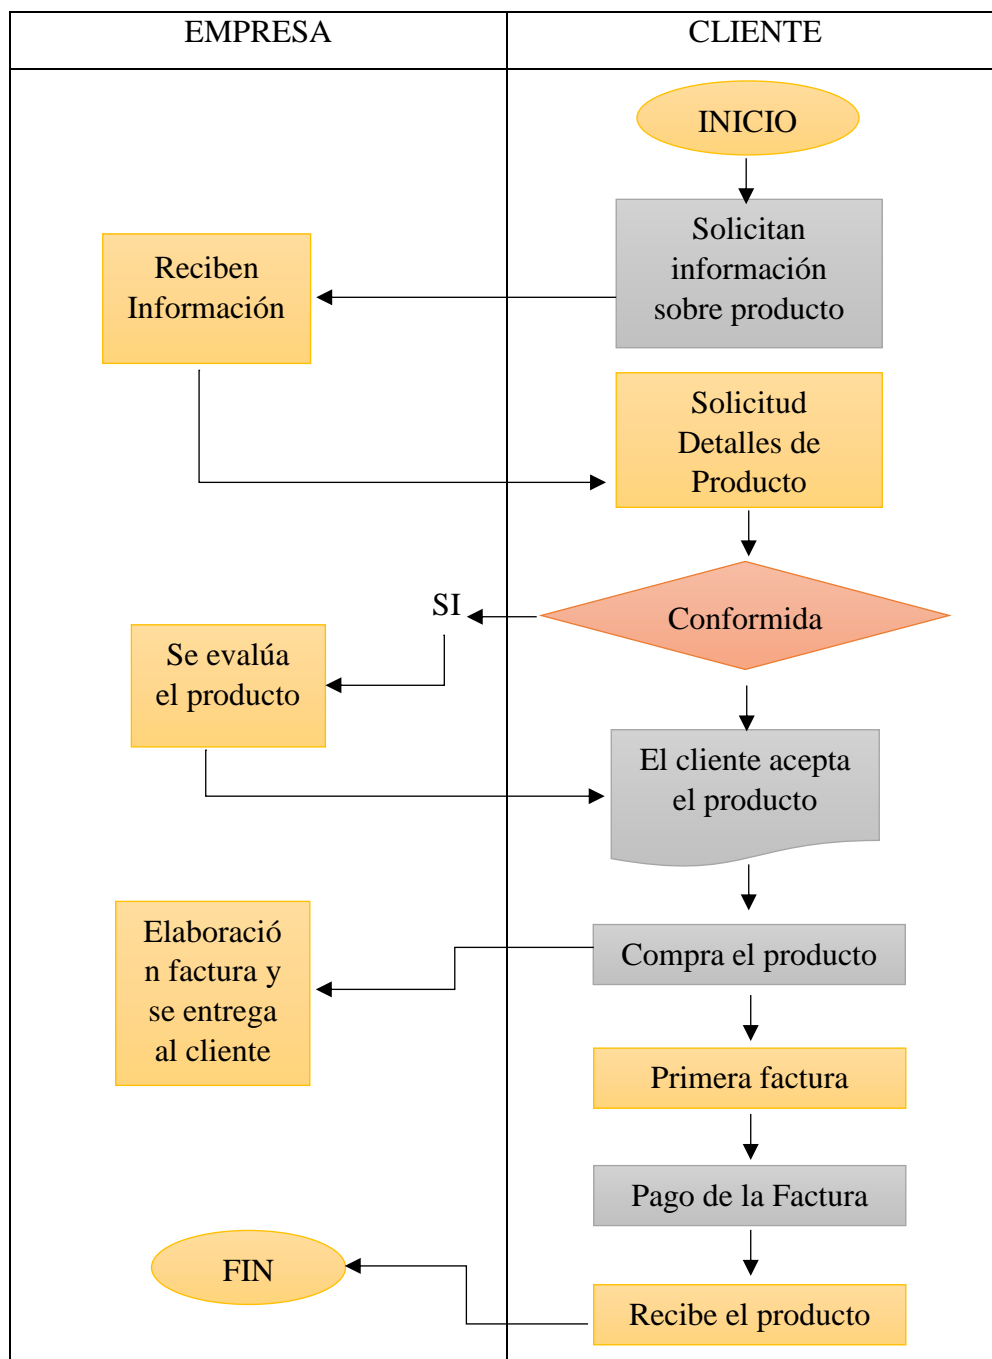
| EMPRESA | CLIENTE |
|---|---|

INICIO

Solicitan información sobre producto

Reciben Información

Solicitud Detalles de Producto

Conformida

SI

Se evalúa el producto

El cliente acepta el producto

Compra el producto

Elaboració n factura y se entrega al cliente

Primera factura

Pago de la Factura

FIN

Recibe el producto